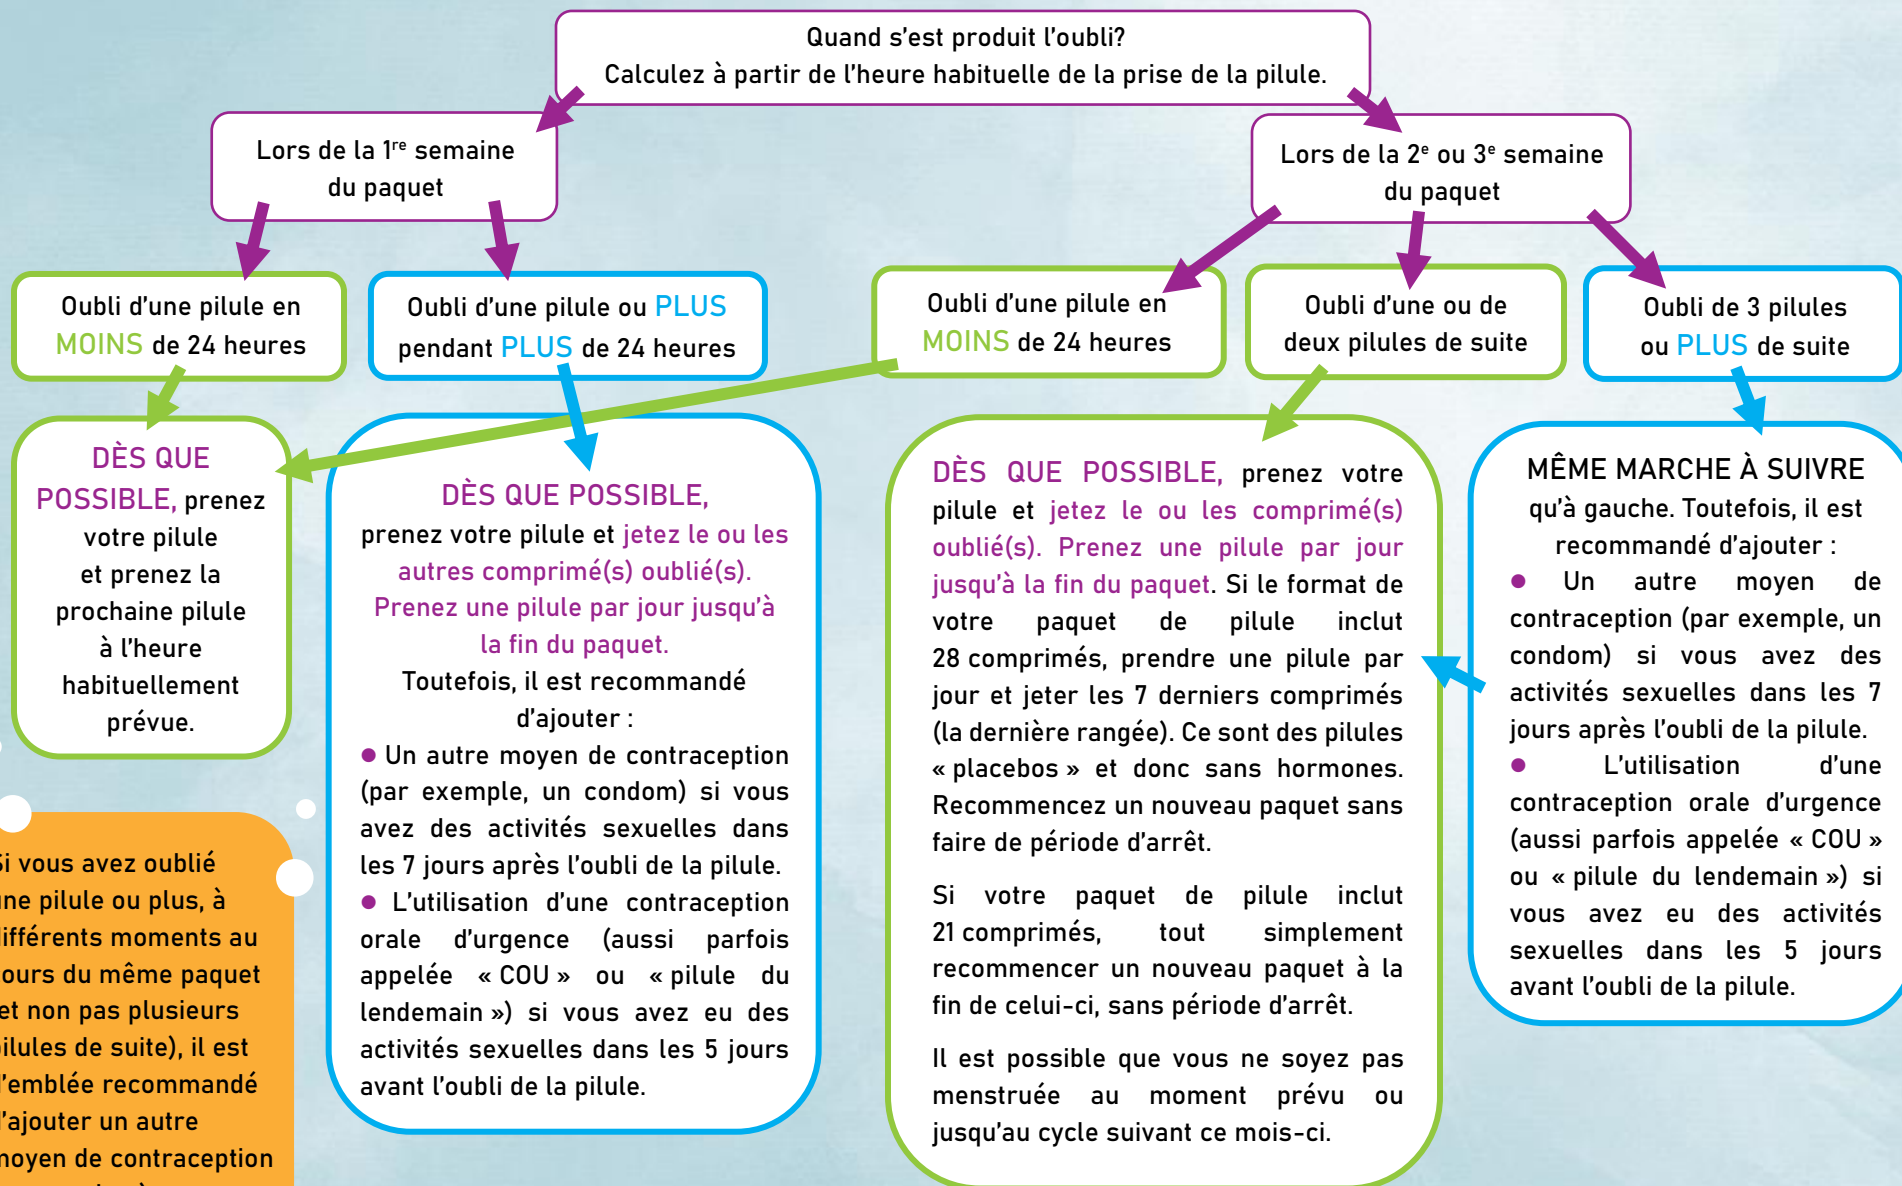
Quand s'est produit l'oubli?
Calculez à partir de l'heure habituelle de la prise de la pilule.

Lors de la 1$^{re}$ semaine du paquet

Lors de la 2$^{e}$ ou 3$^{e}$ semaine du paquet

Oubli d'une pilule en MOINS de 24 heures

Oubli d'une pilule ou PLUS pendant PLUS de 24 heures

Oubli d'une pilule en MOINS de 24 heures

Oubli d'une ou de deux pilules de suite

Oubli de 3 pilules ou PLUS de suite

DÈS QUE POSSIBLE, prenez votre pilule et prenez la prochaine pilule à l'heure habituellement prévue.

DÈS QUE POSSIBLE, prenez votre pilule et jetez le ou les autres comprimé(s) oublié(s). Prenez une pilule par jour jusqu'à la fin du paquet.
Toutefois, il est recommandé d'ajouter :
● Un autre moyen de contraception (par exemple, un condom) si vous avez des activités sexuelles dans les 7 jours après l'oubli de la pilule.
● L'utilisation d'une contraception orale d'urgence (aussi parfois appelée « COU » ou « pilule du lendemain ») si vous avez eu des activités sexuelles dans les 5 jours avant l'oubli de la pilule.

DÈS QUE POSSIBLE, prenez votre pilule et jetez le ou les comprimé(s) oublié(s). Prenez une pilule par jour jusqu'à la fin du paquet. Si le format de votre paquet de pilule inclut 28 comprimés, prendre une pilule par jour et jeter les 7 derniers comprimés (la dernière rangée). Ce sont des pilules « placebos » et donc sans hormones. Recommencez un nouveau paquet sans faire de période d'arrêt.

Si votre paquet de pilule inclut 21 comprimés, tout simplement recommencer un nouveau paquet à la fin de celui-ci, sans période d'arrêt.

Il est possible que vous ne soyez pas menstruée au moment prévu ou jusqu'au cycle suivant ce mois-ci.

MÊME MARCHE À SUIVRE qu'à gauche. Toutefois, il est recommandé d'ajouter :
● Un autre moyen de contraception (par exemple, un condom) si vous avez des activités sexuelles dans les 7 jours après l'oubli de la pilule.
● L'utilisation d'une contraception orale d'urgence (aussi parfois appelée « COU » ou « pilule du lendemain ») si vous avez eu des activités sexuelles dans les 5 jours avant l'oubli de la pilule.

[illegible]i vous avez oublié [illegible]ne pilule ou plus, à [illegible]ifférents moments au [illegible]ours du même paquet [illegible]et non pas plusieurs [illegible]ilules de suite), il est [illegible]'emblée recommandé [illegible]'ajouter un autre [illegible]oyen de contraception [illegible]